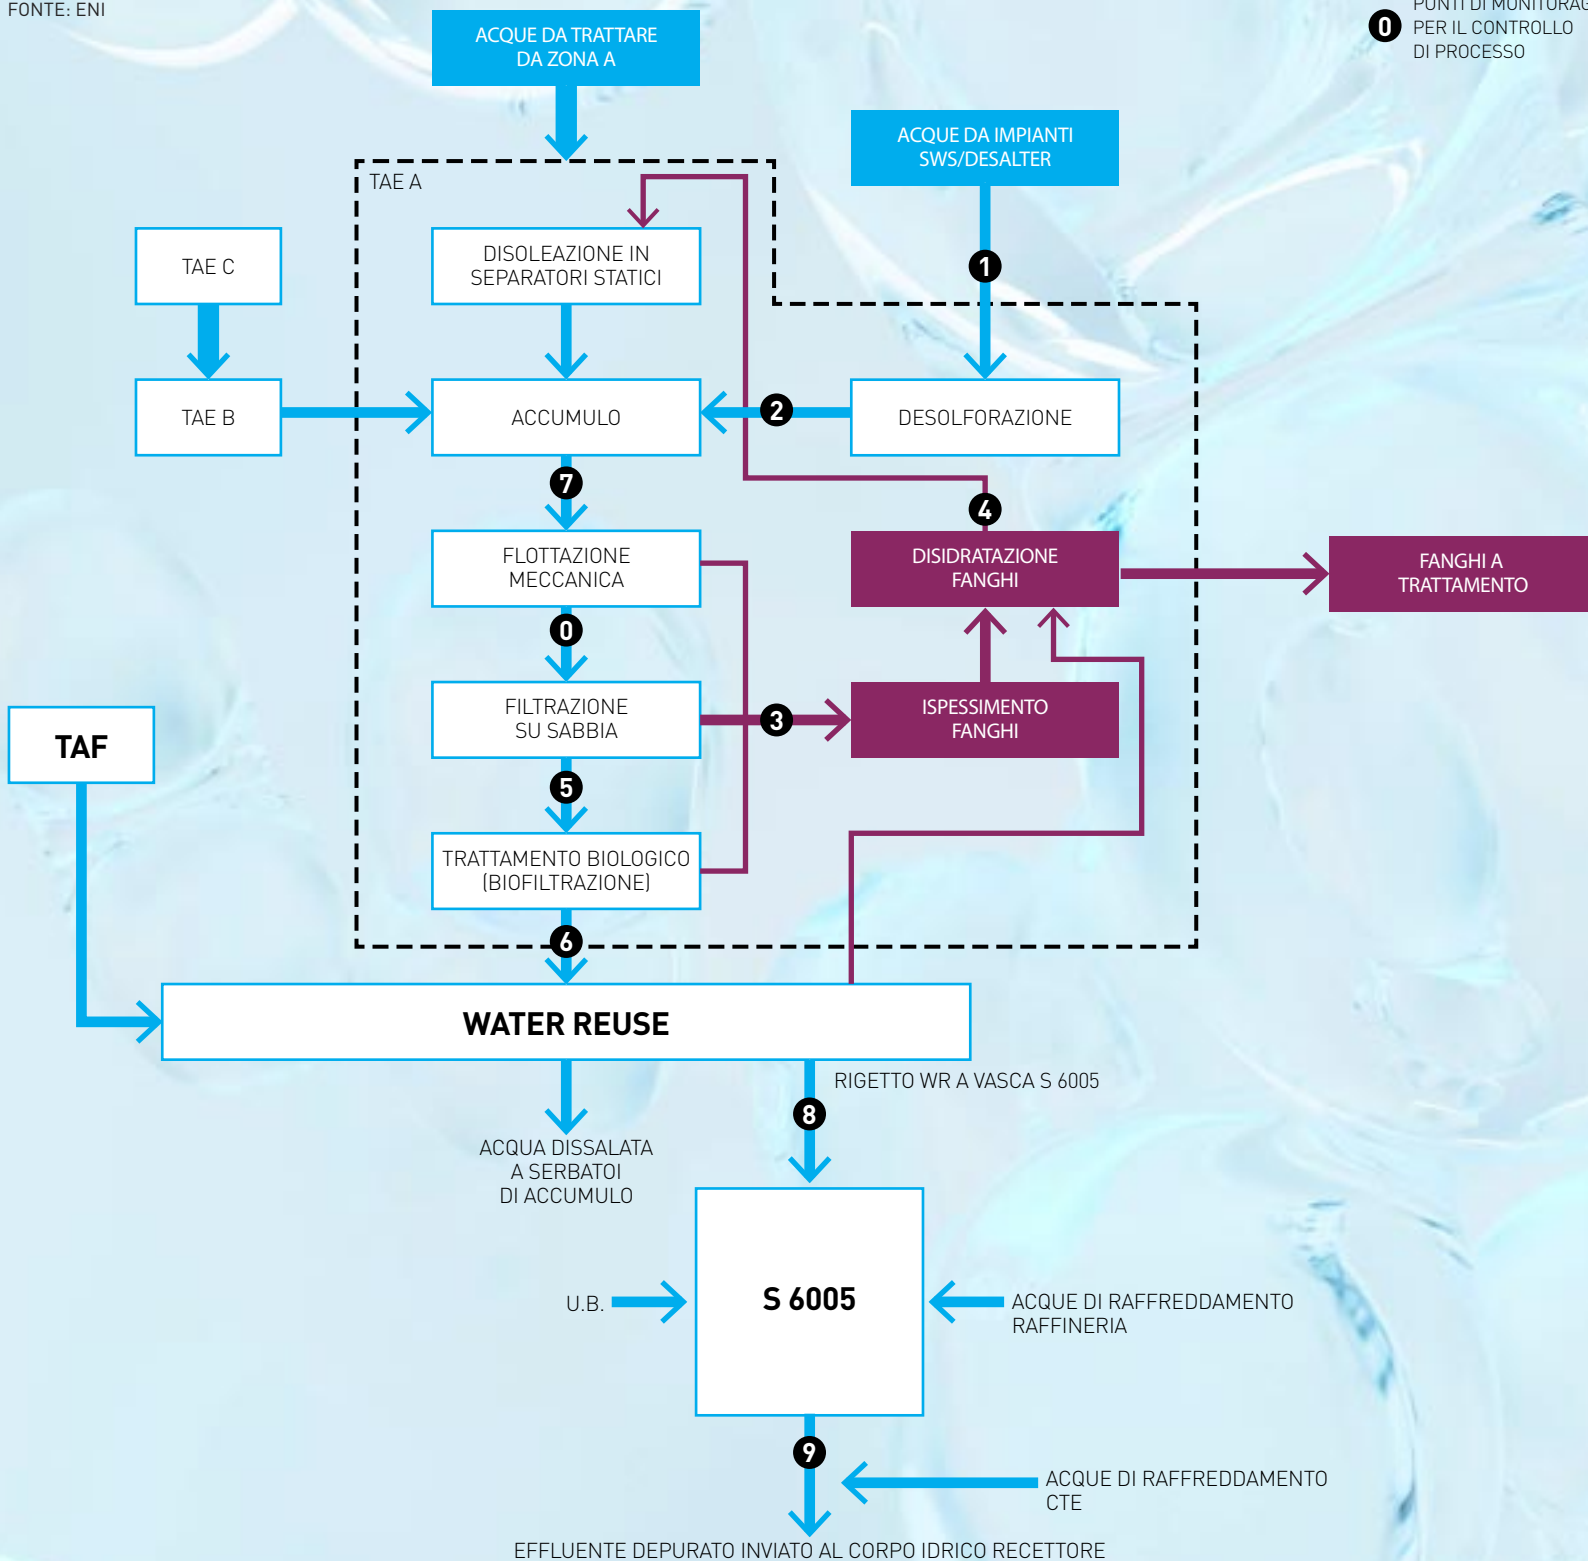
FONTE: ENI

ACQUE DA TRATTARE DA ZONA A

0 PUNTI DI MONITORAG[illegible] PER IL CONTROLLO DI PROCESSO

ACQUE DA IMPIANTI SWS/DESALTER

TAE A

DISOLEAZIONE IN SEPARATORI STATICI

TAE C

1

TAE B

ACCUMULO

2

DESOLFORAZIONE

7

4

FLOTTAZIONE MECCANICA

DISIDRATAZIONE FANGHI

FANGHI A TRATTAMENTO

0

TAF

FILTRAZIONE SU SABBIA

3

ISPESSIMENTO FANGHI

5

TRATTAMENTO BIOLOGICO (BIOFILTRAZIONE)

6

WATER REUSE

RIGETTO WR A VASCA S 6005

8

ACQUA DISSALATA A SERBATOI DI ACCUMULO

U.B.

S 6005

ACQUE DI RAFFREDDAMENTO RAFFINERIA

9

ACQUE DI RAFFREDDAMENTO CTE

EFFLUENTE DEPURATO INVIATO AL CORPO IDRICO RECETTORE